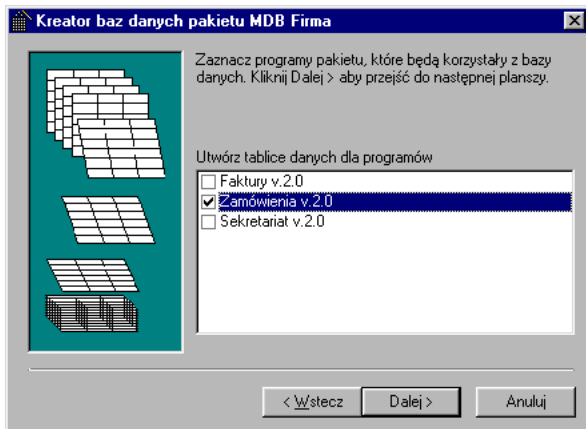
Kreator baz danych pakietu MDB Firma

×

Zaznacz programy pakietu, które będą korzystały z bazy danych. Kliknij Dalej > aby przejść do następnej planszy.

Utwórz tablice danych dla programów

Faktury v.2.0
Zamówienia v.2.0
Sekretariat v.2.0

< Wstecz
Dalej >
Anuluj